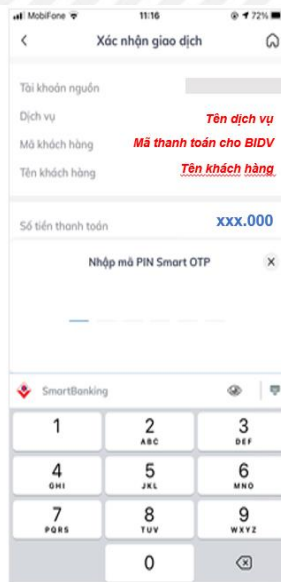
MobiFone 11:16 72%

Xác nhận giao dịch

Tài khoản nguồn
Dịch vụ Tên dịch vụ
Mã khách hàng Mã thanh toán cho BIDV
Tên khách hàng Tên khách hàng

Số tiền thanh toán xxx.000

Nhập mã PIN Smart OTP ×

SmartBanking

| 1 | 2 ABC | 3 DEF |
|---|---|---|
| 4 GHI | 5 JKL | 6 MNO |
| 7 PQRS | 8 TUV | 9 WXYZ |
| | 0 | ⌫ |